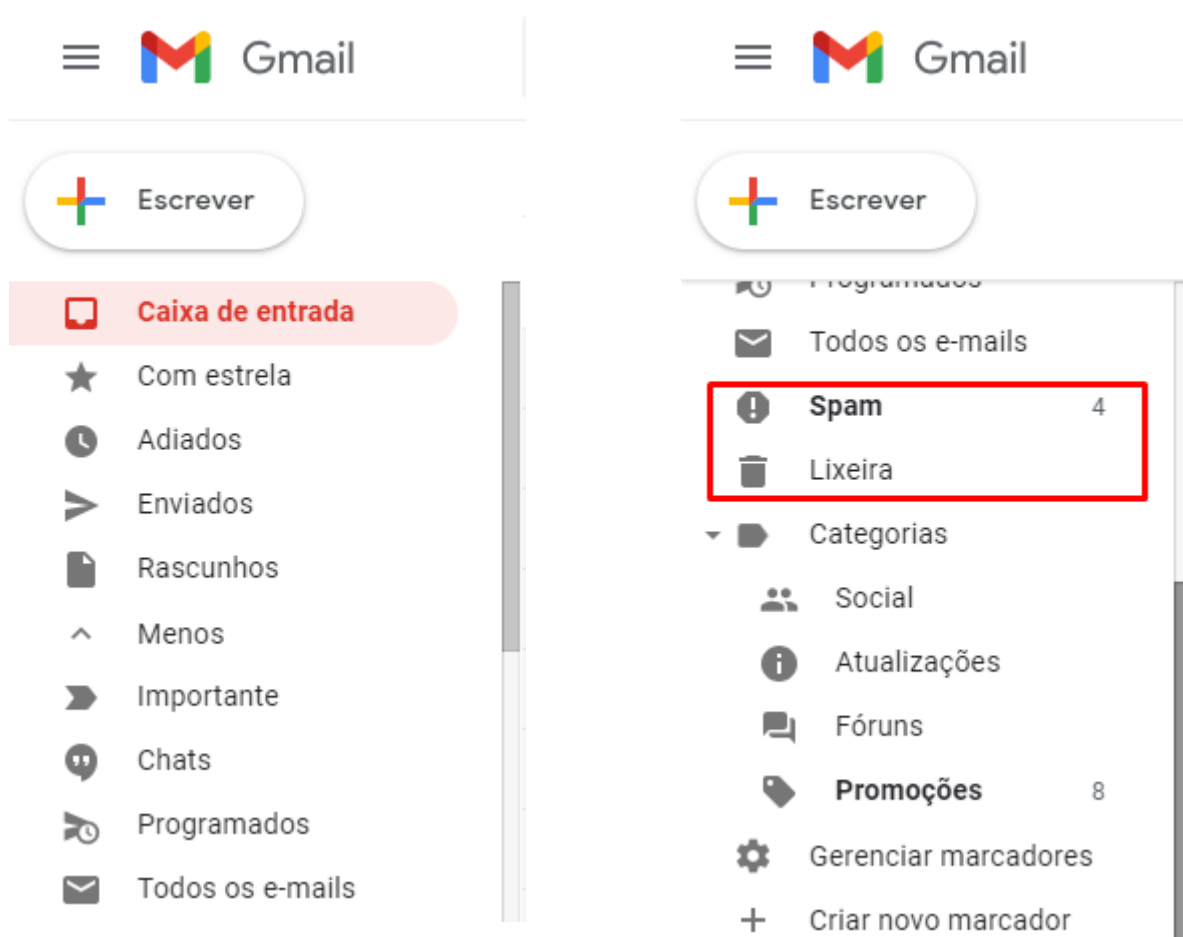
Gmail

Escrever

Caixa de entrada
Com estrela
Adiados
Enviados
Rascunhos
Menos
Importante
Chats
Programados
Todos os e-mails

Gmail

Escrever

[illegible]
Todos os e-mails
Spam 4
Lixeira
Categorias
Social
Atualizações
Fóruns
Promoções 8
Gerenciar marcadores
Criar novo marcador